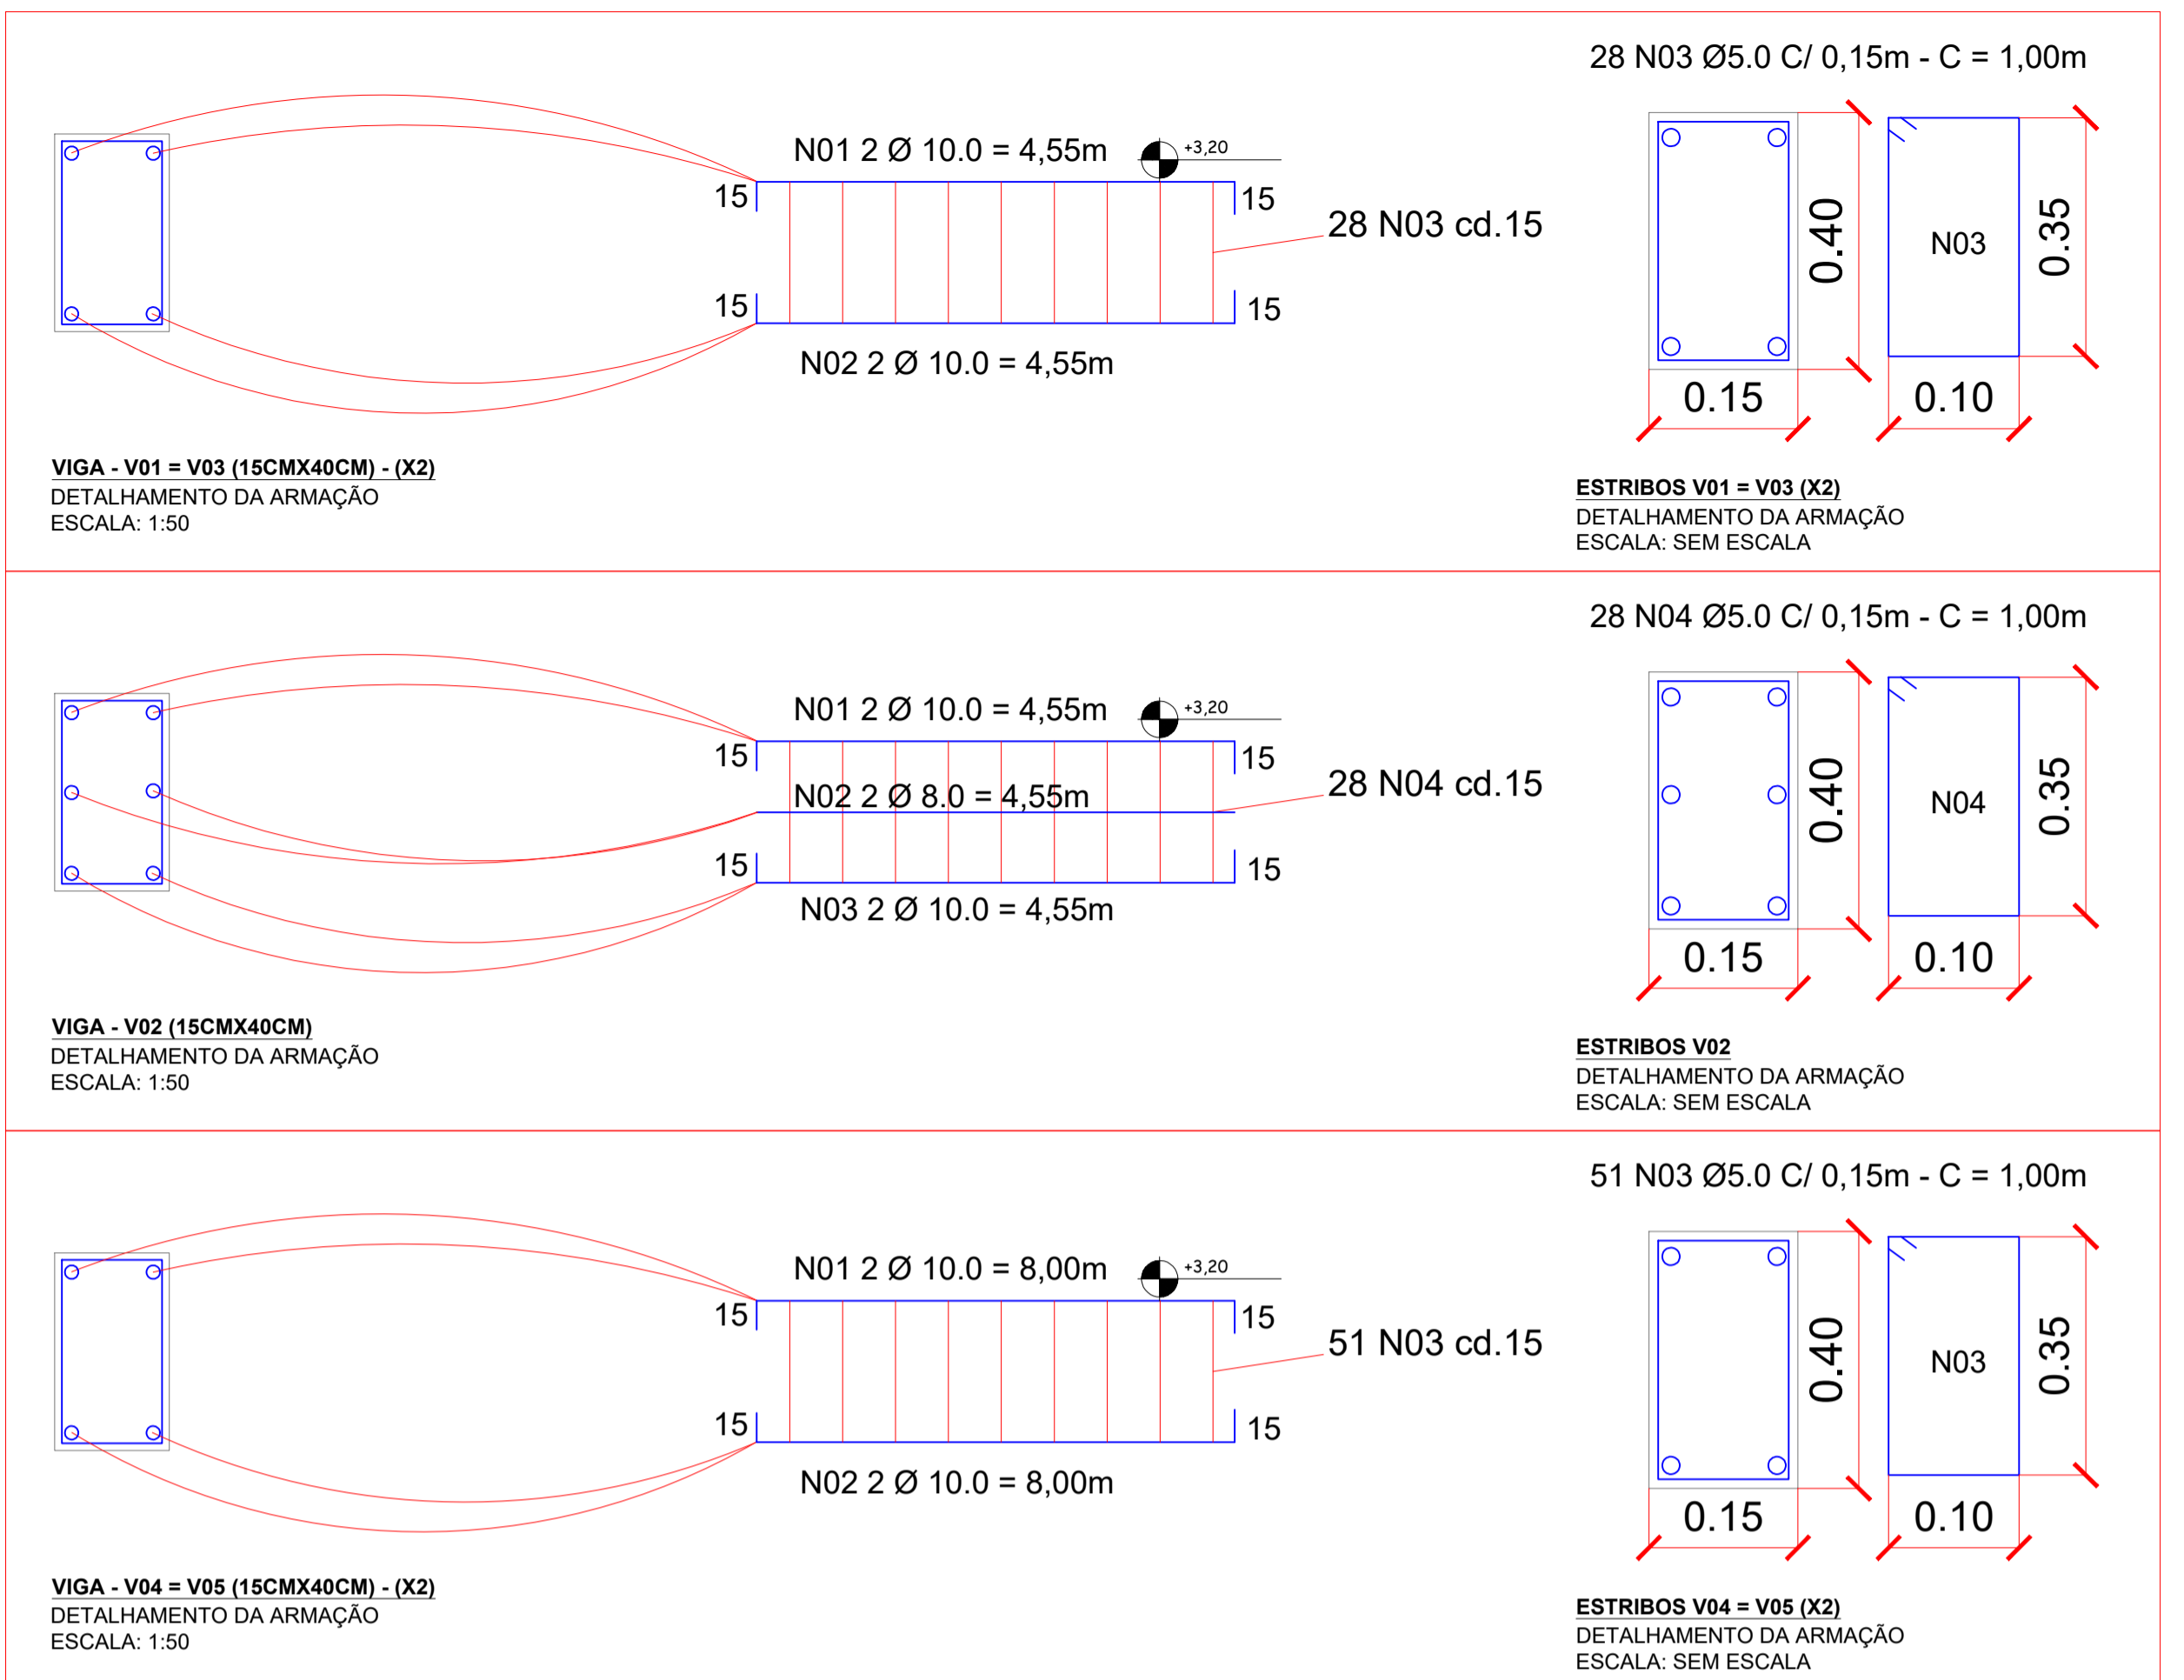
28 N03 Ø5.0 C/ 0,15m - C = 1,00m

N01 2 Ø 10.0 = 4,55m

+3,20

15

15

28 N03 cd.15

15

15

N02 2 Ø 10.0 = 4,55m

0.40

N03

0.35

0.15

0.10

VIGA - V01 = V03 (15CMX40CM) - (X2)
DETALHAMENTO DA ARMAÇÃO
ESCALA: 1:50

ESTRIBOS V01 = V03 (X2)
DETALHAMENTO DA ARMAÇÃO
ESCALA: SEM ESCALA

28 N04 Ø5.0 C/ 0,15m - C = 1,00m

N01 2 Ø 10.0 = 4,55m

+3,20

15

15

N02 2 Ø 8.0 = 4,55m

28 N04 cd.15

15

15

N03 2 Ø 10.0 = 4,55m

0.40

N04

0.35

0.15

0.10

VIGA - V02 (15CMX40CM)
DETALHAMENTO DA ARMAÇÃO
ESCALA: 1:50

ESTRIBOS V02
DETALHAMENTO DA ARMAÇÃO
ESCALA: SEM ESCALA

51 N03 Ø5.0 C/ 0,15m - C = 1,00m

N01 2 Ø 10.0 = 8,00m

+3,20

15

15

51 N03 cd.15

15

15

N02 2 Ø 10.0 = 8,00m

0.40

N03

0.35

0.15

0.10

VIGA - V04 = V05 (15CMX40CM) - (X2)
DETALHAMENTO DA ARMAÇÃO
ESCALA: 1:50

ESTRIBOS V04 = V05 (X2)
DETALHAMENTO DA ARMAÇÃO
ESCALA: SEM ESCALA